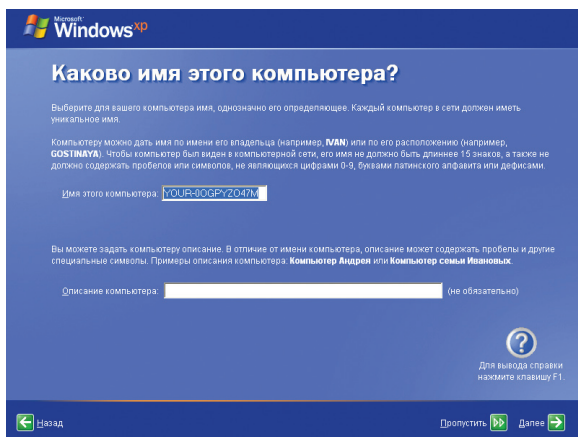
Microsoft
Windows xp

Каково имя этого компьютера?

Выберите для вашего компьютера имя, однозначно его определяющее. Каждый компьютер в сети должен иметь уникальное имя.

Компьютеру можно дать имя по имени его владельца (например, IVAN) или по его расположению (например, GOSTINAYA). Чтобы компьютер был виден в компьютерной сети, его имя не должно быть длиннее 15 знаков, а также не должно содержать пробелов или символов, не являющихся цифрами 0-9, буквами латинского алфавита или дефисами.

Имя этого компьютера: YOUR-00GPYZO47M

Вы можете задать компьютеру описание. В отличие от имени компьютера, описание может содержать пробелы и другие специальные символы. Примеры описания компьютера: Компьютер Андрея или Компьютер семьи Ивановых.

Описание компьютера: (не обязательно)

Для вывода справки нажмите клавишу F1.

Назад

Пропустить Далее